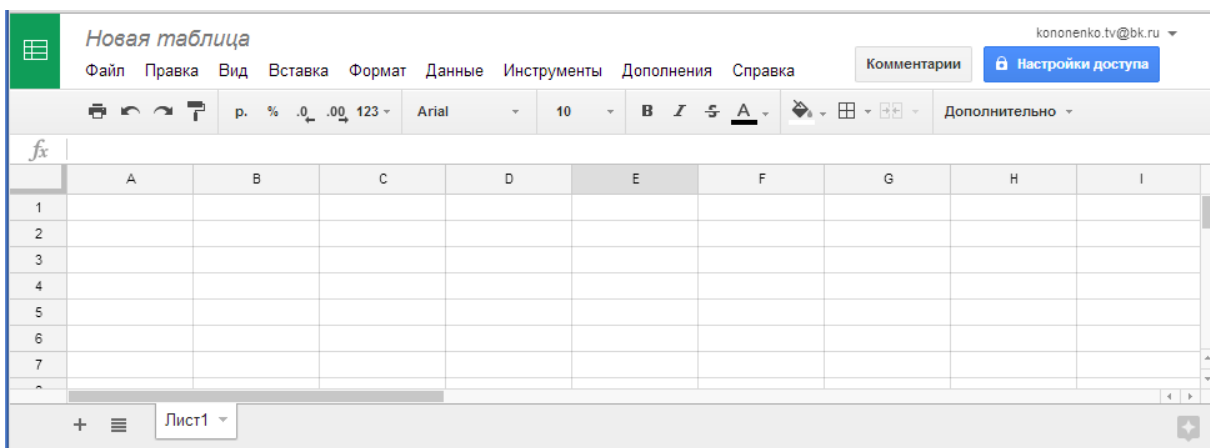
Новая таблица

Файл Правка Вид Вставка Формат Данные Инструменты Дополнения Справка

kononenko.tv@bk.ru

Комментарии

Настройки доступа

р. % .0 .00 123 Arial 10 B I S A Дополнительно

$fx$

| | A | B | C | D | E | F | G | H | I |
|---|---|---|---|---|---|---|---|---|---|
| 1 | | | | | | | | | |
| 2 | | | | | | | | | |
| 3 | | | | | | | | | |
| 4 | | | | | | | | | |
| 5 | | | | | | | | | |
| 6 | | | | | | | | | |
| 7 | | | | | | | | | |

+ Лист1